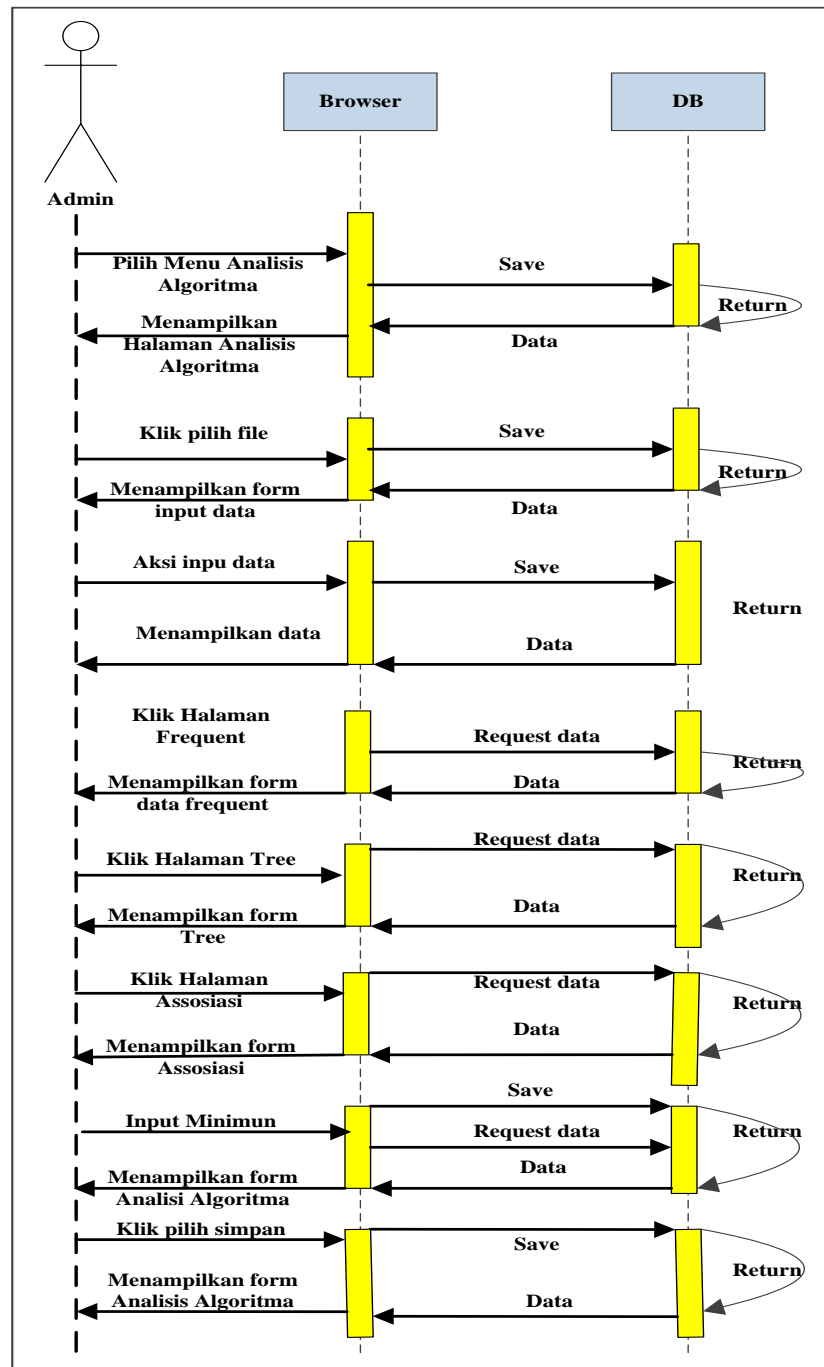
Browser

DB

Admin

Pilih Menu Analisis Algoritma

Save

Return

Menampilkan Halaman Analisis Algoritma

Data

Klik pilih file

Save

Return

Menampilkan form input data

Data

Aksi inpu data

Save

Return

Menampilkan data

Data

Klik Halaman Frequent

Request data

Return

Menampilkan form data frequent

Data

Request data

Klik Halaman Tree

Return

Data

Menampilkan form Tree

Klik Halaman Assosiasi

Request data

Return

Data

Menampilkan form Assosiasi

Save

Input Minimun

Request data

Return

Data

Menampilkan form Analisi Algoritma

Klik pilih simpan

Save

Return

Menampilkan form Analisis Algoritma

Data